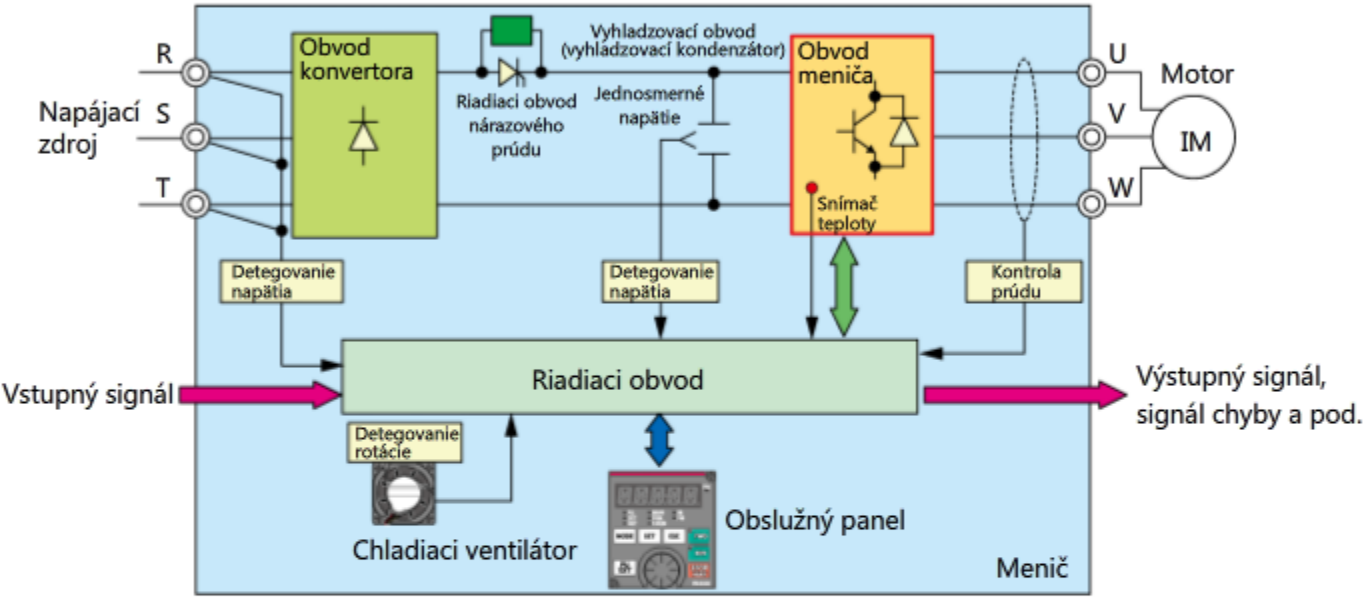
R
S
T
Napájací zdroj
Obvod konvertora
Riadiaci obvod nárazového prúdu
Vyhladzovací obvod (vyhladzovací kondenzátor)
Jednosmerné napätie
Obvod meniča
Snímač teploty
U
V
W
Motor
IM
Detegovanie napätia
Detegovanie napätia
Kontrola prúdu
Vstupný signál
Riadiaci obvod
Výstupný signál, signál chyby a pod.
Detegovanie rotácie
Chladiaci ventilátor
Obslužný panel
Menič